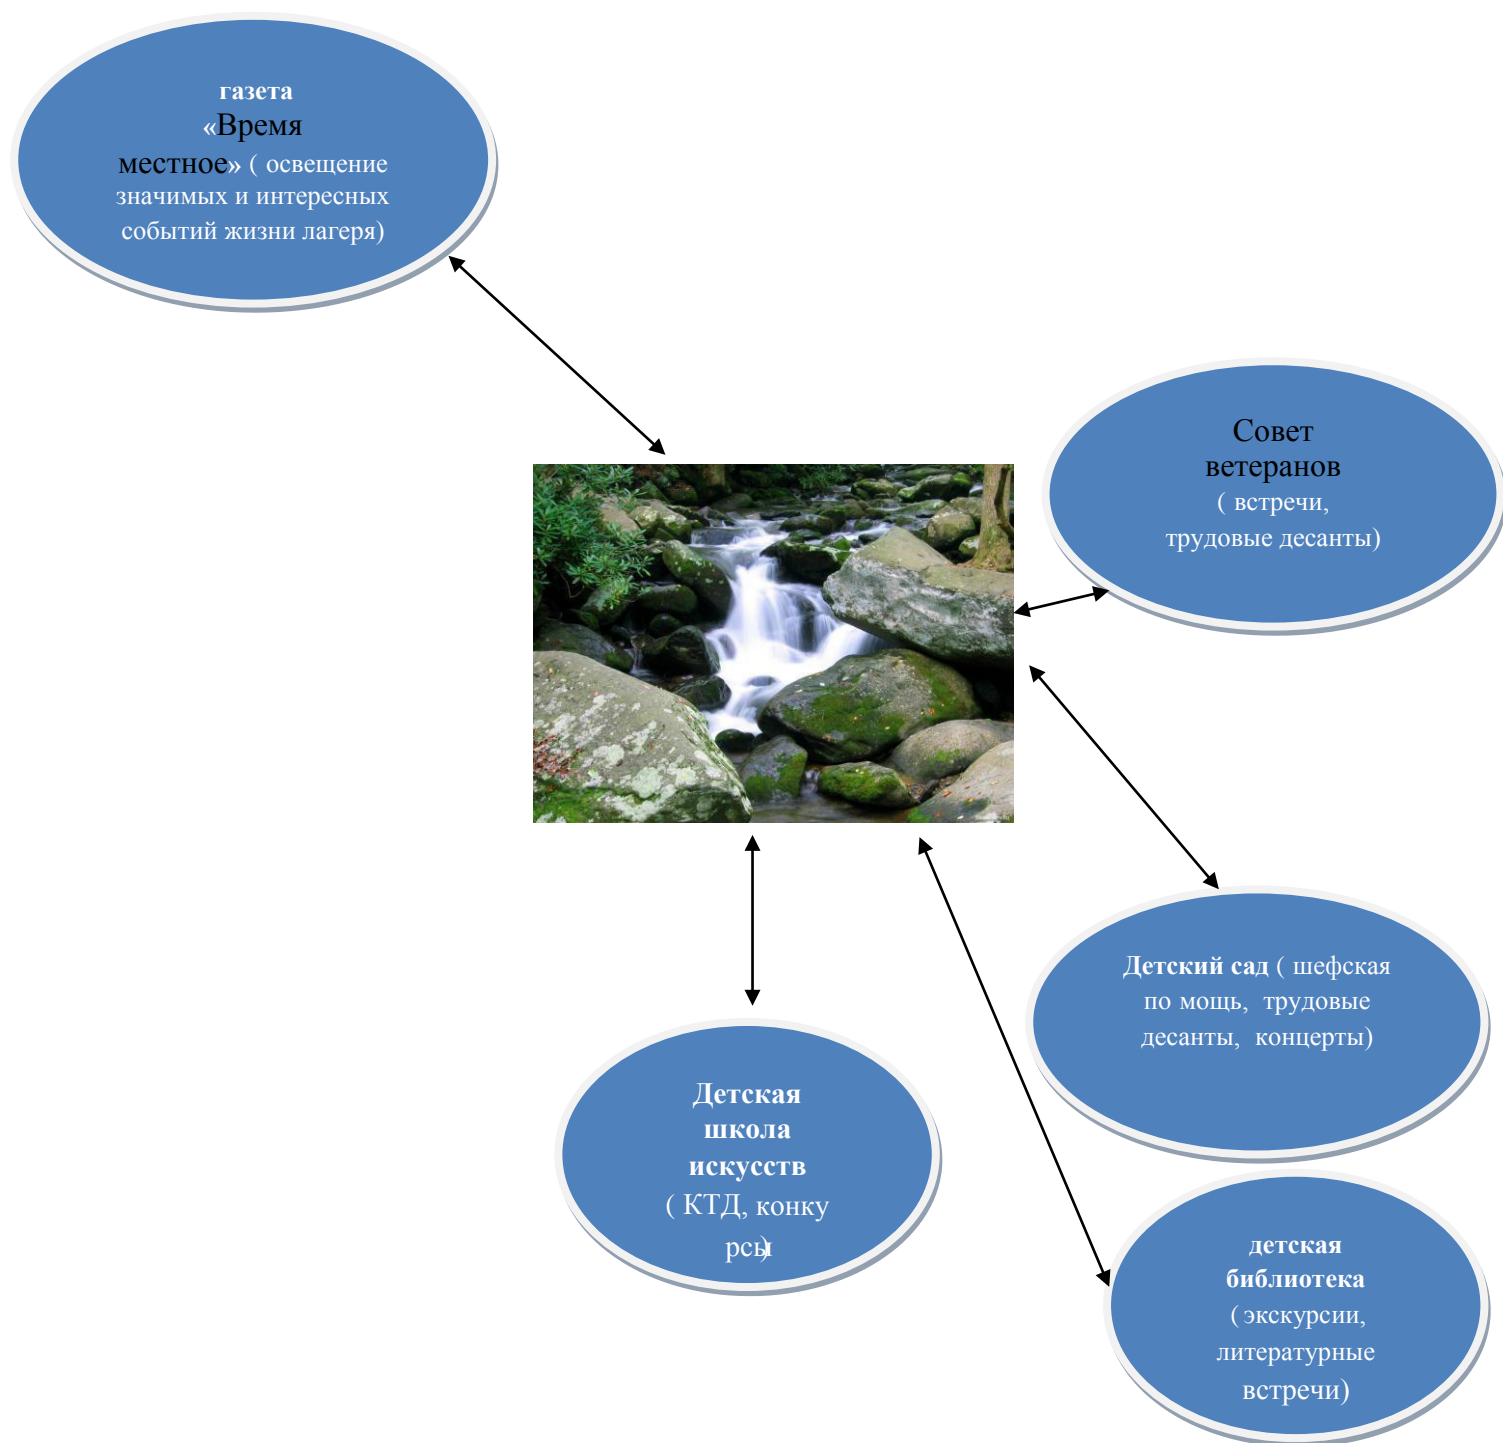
газета «Время местное» ( освещение значимых и интересных событий жизни лагеря)

Совет ветеранов ( встречи, трудовые десанты)

Детский сад ( шефская по мощь, трудовые десанты, концерты)

Детская школа искусств ( КТД, конкурсы)

детская библиотека ( экскурсии, литературные встречи)